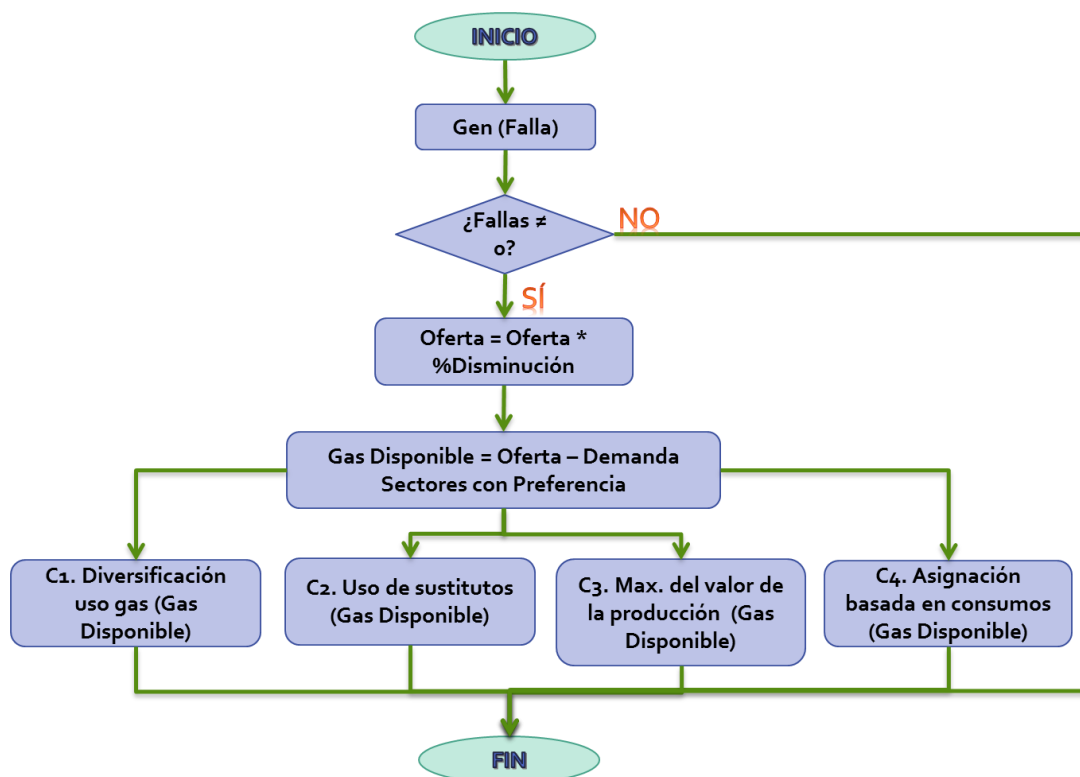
INICIO

Gen (Falla)

¿Fallas ≠ 0?

NO

SÍ

Oferta = Oferta * %Disminución

Gas Disponible = Oferta – Demanda Sectores con Preferencia

C1. Diversificación uso gas (Gas Disponible)

C2. Uso de sustitutos (Gas Disponible)

C3. Max. del valor de la producción (Gas Disponible)

C4. Asignación basada en consumos (Gas Disponible)

FIN